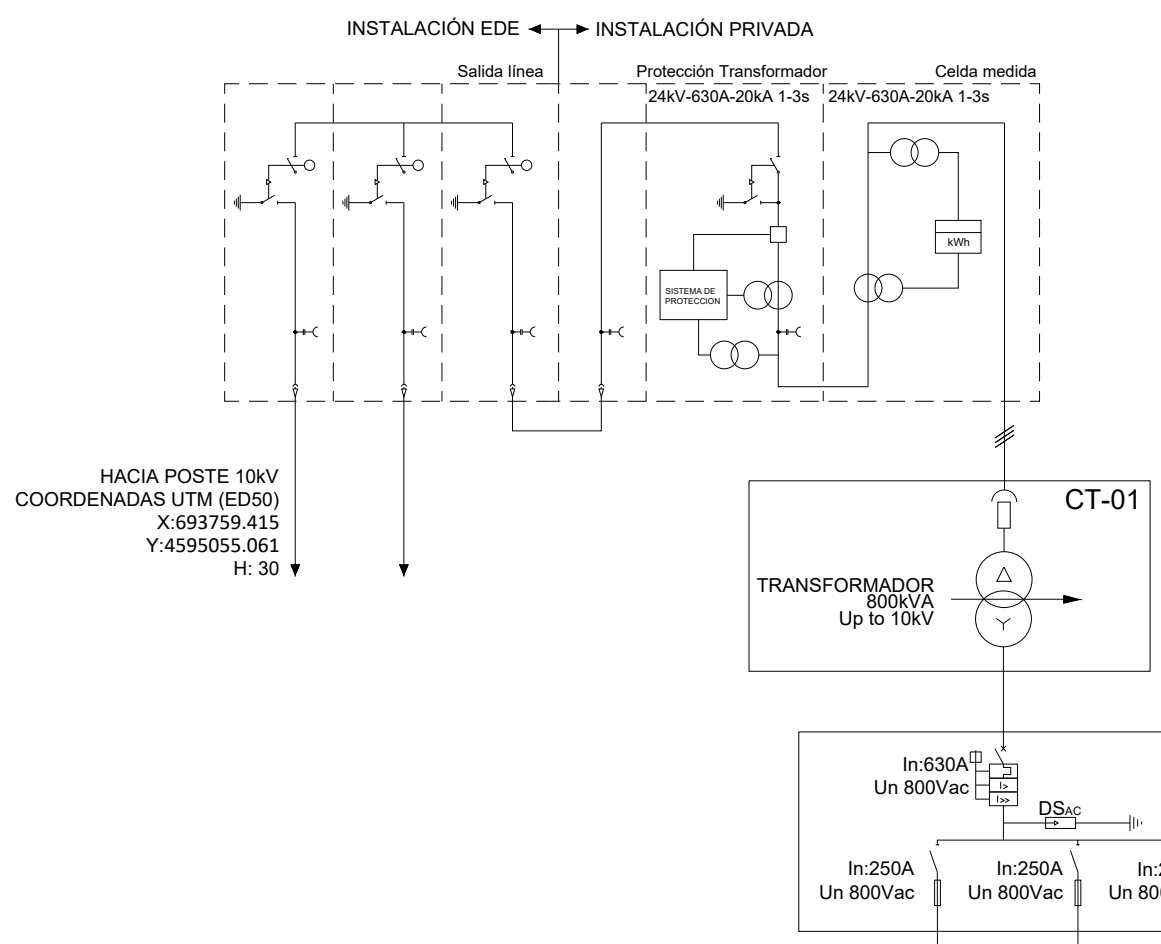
INSTALACIÓN EDE ◄ ► INSTALACIÓN PRIVADA

Salida línea

Protección Transformador
24kV-630A-20kA 1-3s

Celda medida
24kV-630A-20kA 1-3s

SISTEMA DE PROTECCION

kWh

HACIA POSTE 10kV
COORDENADAS UTM (ED50)
X:693759.415
Y:4595055.061
H: 30

CT-01

TRANSFORMADOR
800kVA
Up to 10kV

In:630A
Un 800Vac

I>
I>>

$DS_{AC}$

In:250A
Un 800Vac

In:250A
Un 800Vac

In:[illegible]
Un 80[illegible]